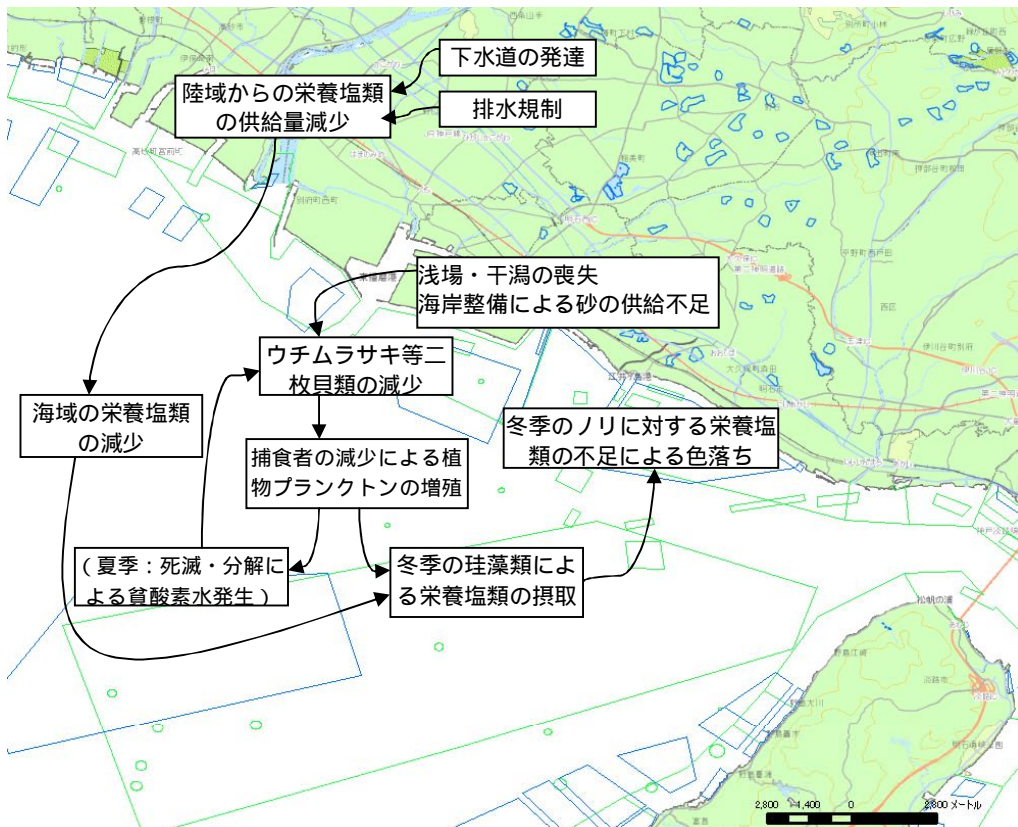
下水道の発達

陸域からの栄養塩類の供給量減少

排水規制

浅場・干潟の喪失
海岸整備による砂の供給不足

ウチムラサキ等二枚貝類の減少

海域の栄養塩類の減少

冬季のノリに対する栄養塩類の不足による色落ち

捕食者の減少による植物プランクトンの増殖

（夏季：死滅・分解による貧酸素水発生）

冬季の珪藻類による栄養塩類の摂取

2,800 1,400 0 2,800 メートル